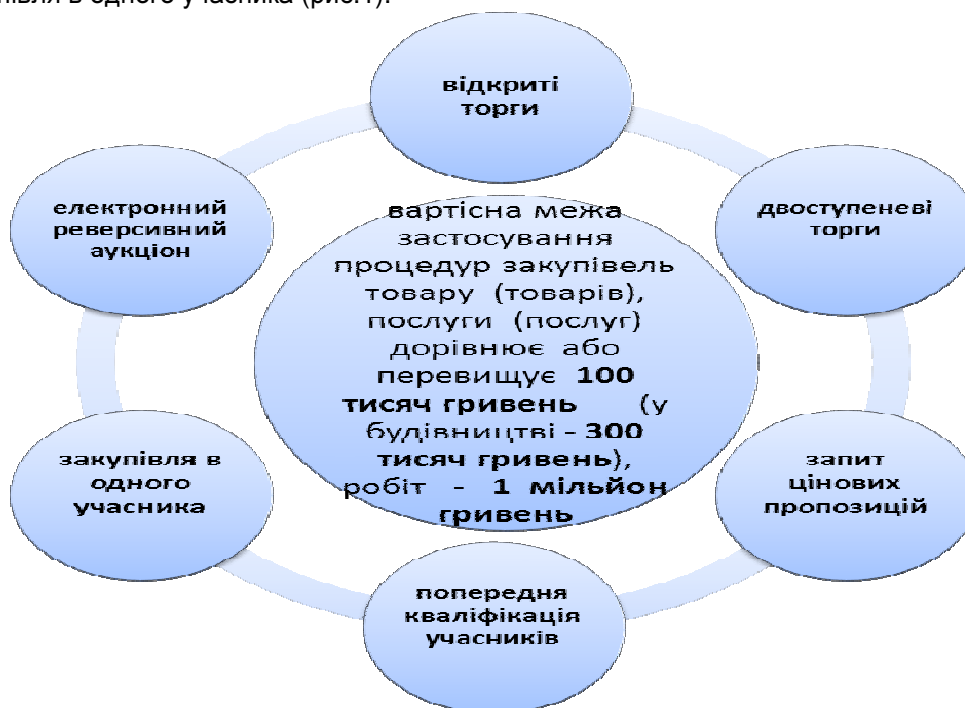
вля в одного учасника (рис.1).

відкриті торги

двоступеневі торги

запит цінових пропозицій

попередня кваліфікація учасників

закупівля в одного учасника

електронний реверсивний аукціон

вартісна межа застосування процедур закупівель товару (товарів), послуги (послуг) дорівнює або перевищує 100 тисяч гривень (у будівництві - 300 тисяч гривень), робіт - 1 мільйон гривень